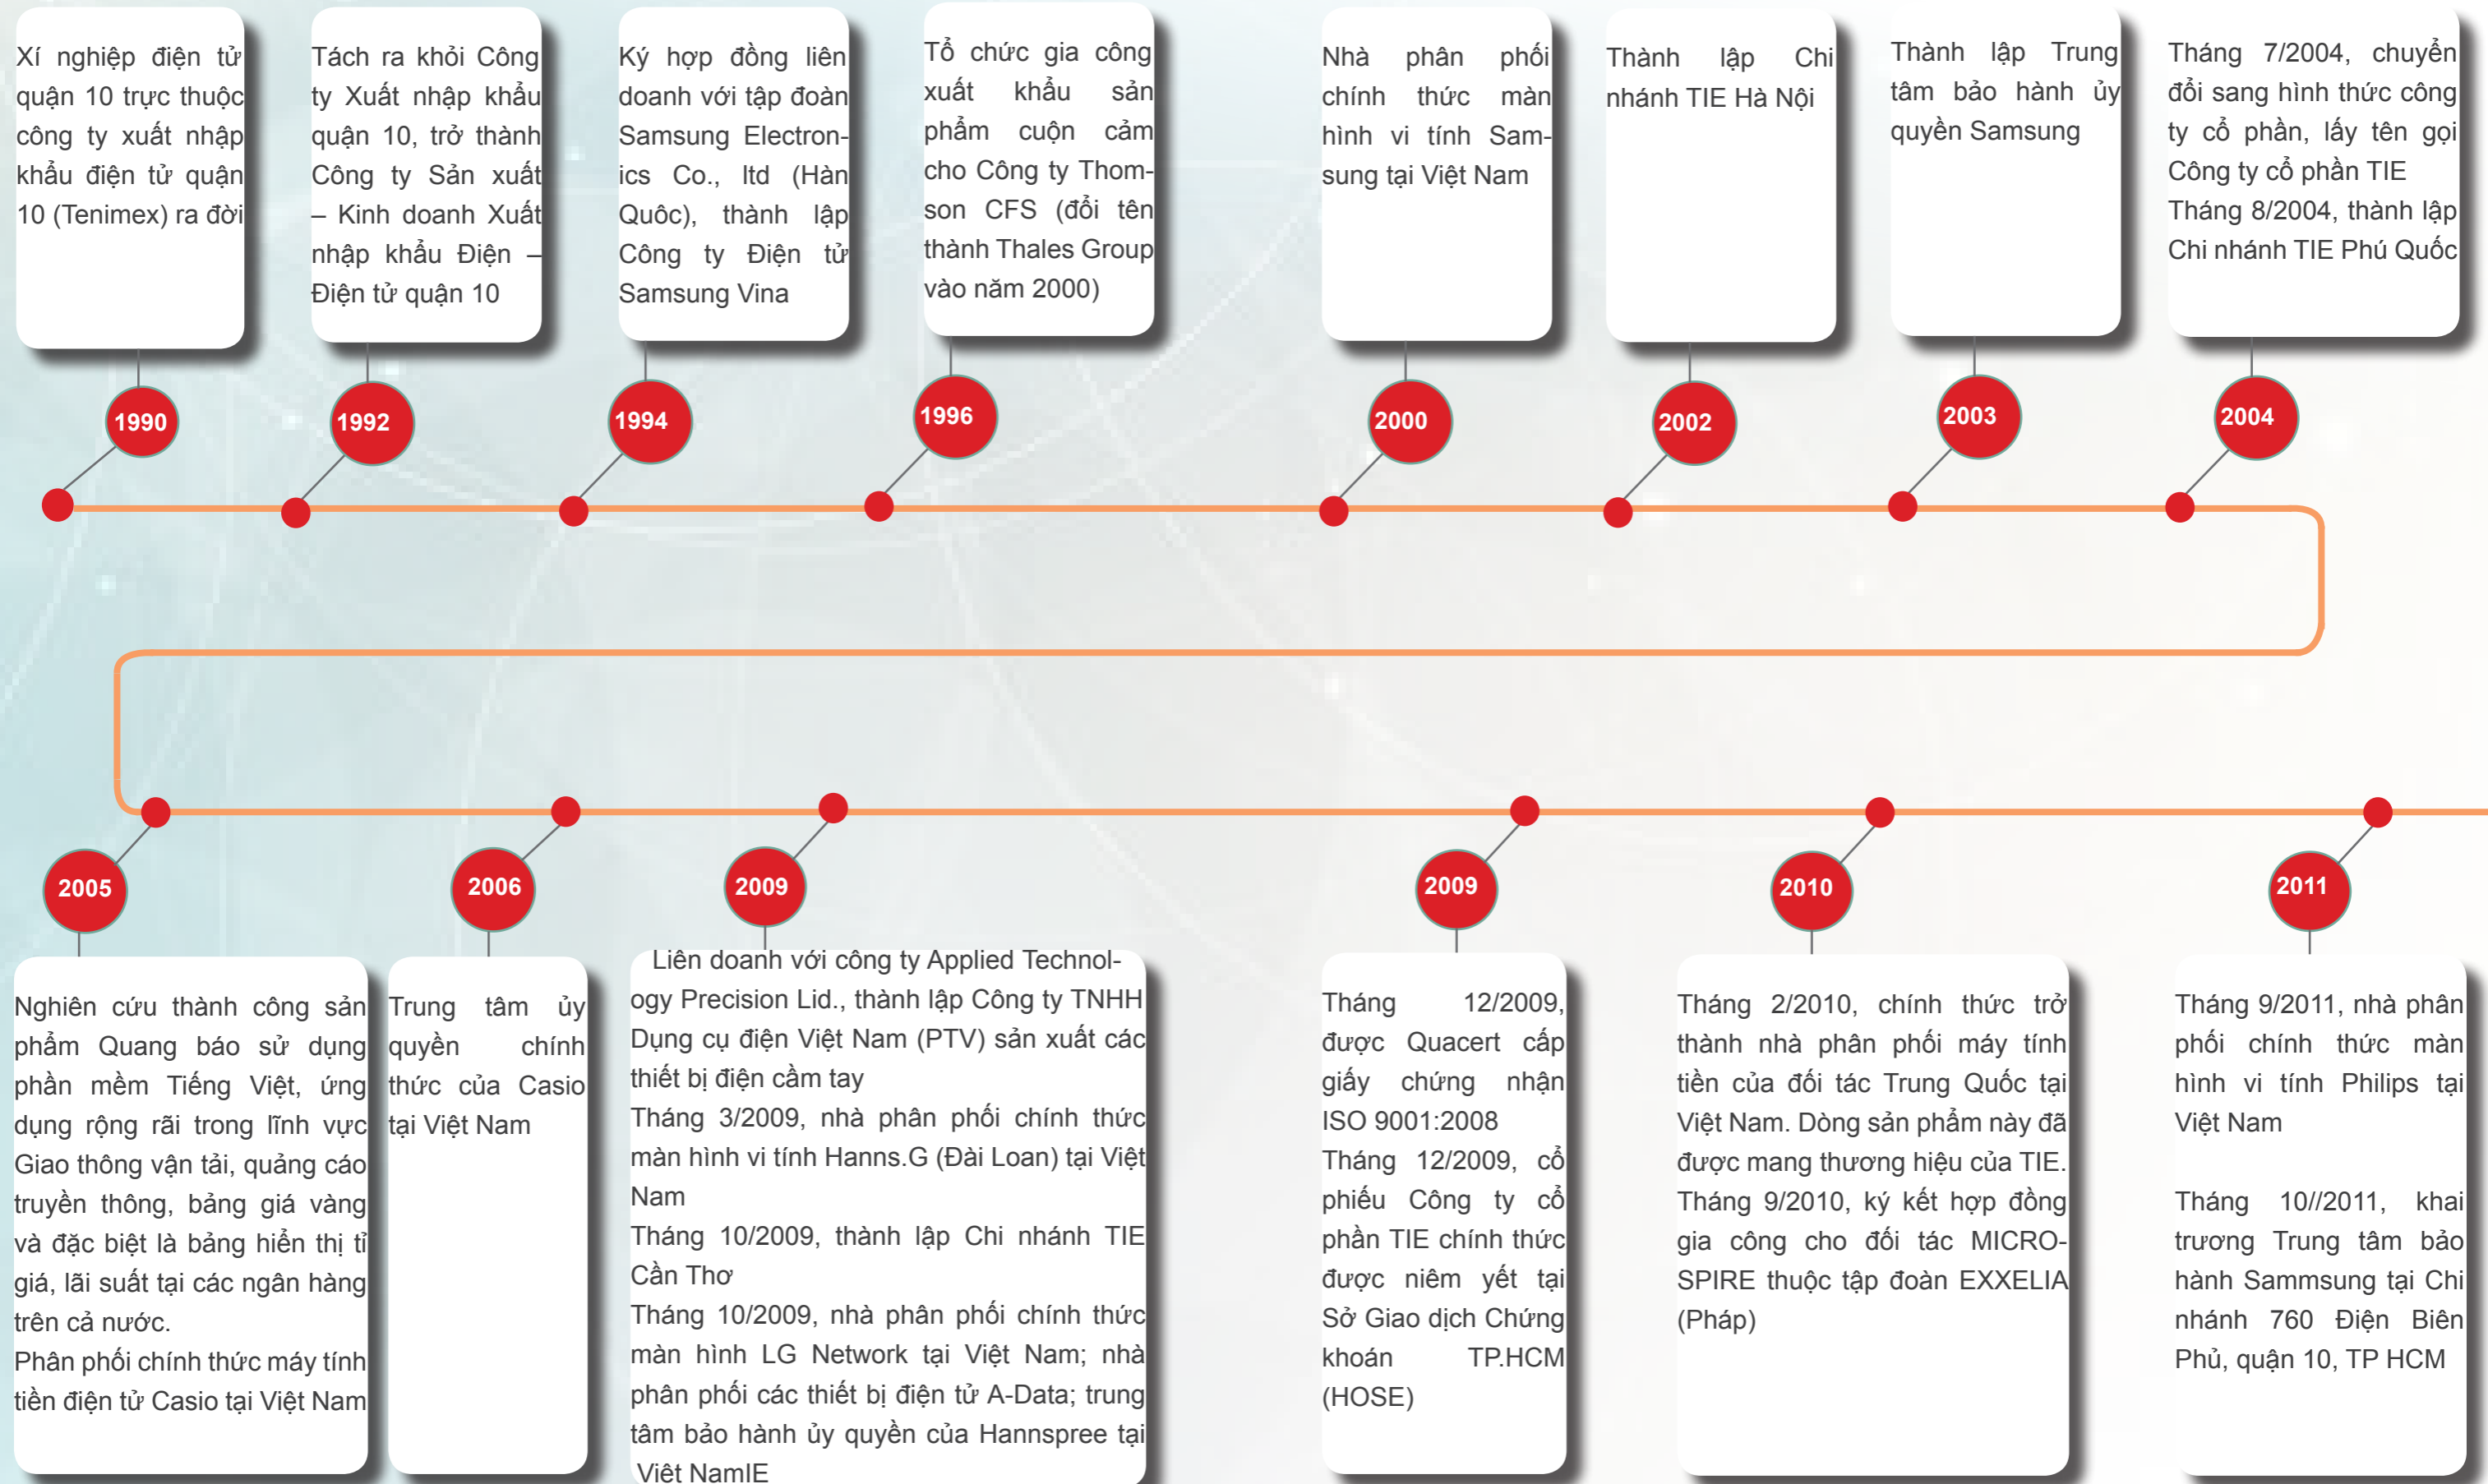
Xí nghiệp điện tử quận 10 trực thuộc công ty xuất nhập khẩu điện tử quận 10 (Tenimex) ra đời

1990

Tách ra khỏi Công ty Xuất nhập khẩu quận 10, trở thành Công ty Sản xuất – Kinh doanh Xuất nhập khẩu Điện – Điện tử quận 10

1992

Ký hợp đồng liên doanh với tập đoàn Samsung Electronics Co., ltd (Hàn Quôc), thành lập Công ty Điện tử Samsung Vina

1994

Tổ chức gia công xuất khẩu sản phẩm cuộn cảm cho Công ty Thomson CFS (đổi tên thành Thales Group vào năm 2000)

1996

Nhà phân phối chính thức màn hình vi tính Samsung tại Việt Nam

2000

Thành lập Chi nhánh TIE Hà Nội

2002

Thành lập Trung tâm bảo hành ủy quyền Samsung

2003

Tháng 7/2004, chuyển đổi sang hình thức công ty cổ phần, lấy tên gọi Công ty cổ phần TIE
Tháng 8/2004, thành lập Chi nhánh TIE Phú Quốc

2004

2005

Nghiên cứu thành công sản phẩm Quang báo sử dụng phần mềm Tiếng Việt, ứng dụng rộng rãi trong lĩnh vực Giao thông vận tải, quảng cáo truyền thông, bảng giá vàng và đặc biệt là bảng hiển thị tỉ giá, lãi suất tại các ngân hàng trên cả nước.
Phân phối chính thức máy tính tiền điện tử Casio tại Việt Nam

2006

Trung tâm ủy quyền chính thức của Casio tại Việt Nam

2009

Liên doanh với công ty Applied Technology Precision Lid., thành lập Công ty TNHH Dụng cụ điện Việt Nam (PTV) sản xuất các thiết bị điện cầm tay
Tháng 3/2009, nhà phân phối chính thức màn hình vi tính Hanns.G (Đài Loan) tại Việt Nam
Tháng 10/2009, thành lập Chi nhánh TIE Cần Thơ
Tháng 10/2009, nhà phân phối chính thức màn hình LG Network tại Việt Nam; nhà phân phối các thiết bị điện tử A-Data; trung tâm bảo hành ủy quyền của Hannspree tại Việt NamIE

2009

Tháng 12/2009, được Quacert cấp giấy chứng nhận ISO 9001:2008
Tháng 12/2009, cổ phiếu Công ty cổ phần TIE chính thức được niêm yết tại Sở Giao dịch Chứng khoán TP.HCM (HOSE)

2010

Tháng 2/2010, chính thức trở thành nhà phân phối máy tính tiền của đối tác Trung Quốc tại Việt Nam. Dòng sản phẩm này đã được mang thương hiệu của TIE.
Tháng 9/2010, ký kết hợp đồng gia công cho đối tác MICRO-SPIRE thuộc tập đoàn EXXELIA (Pháp)

2011

Tháng 9/2011, nhà phân phối chính thức màn hình vi tính Philips tại Việt Nam

Tháng 10//2011, khai trương Trung tâm bảo hành Sammsung tại Chi nhánh 760 Điện Biên Phủ, quận 10, TP HCM